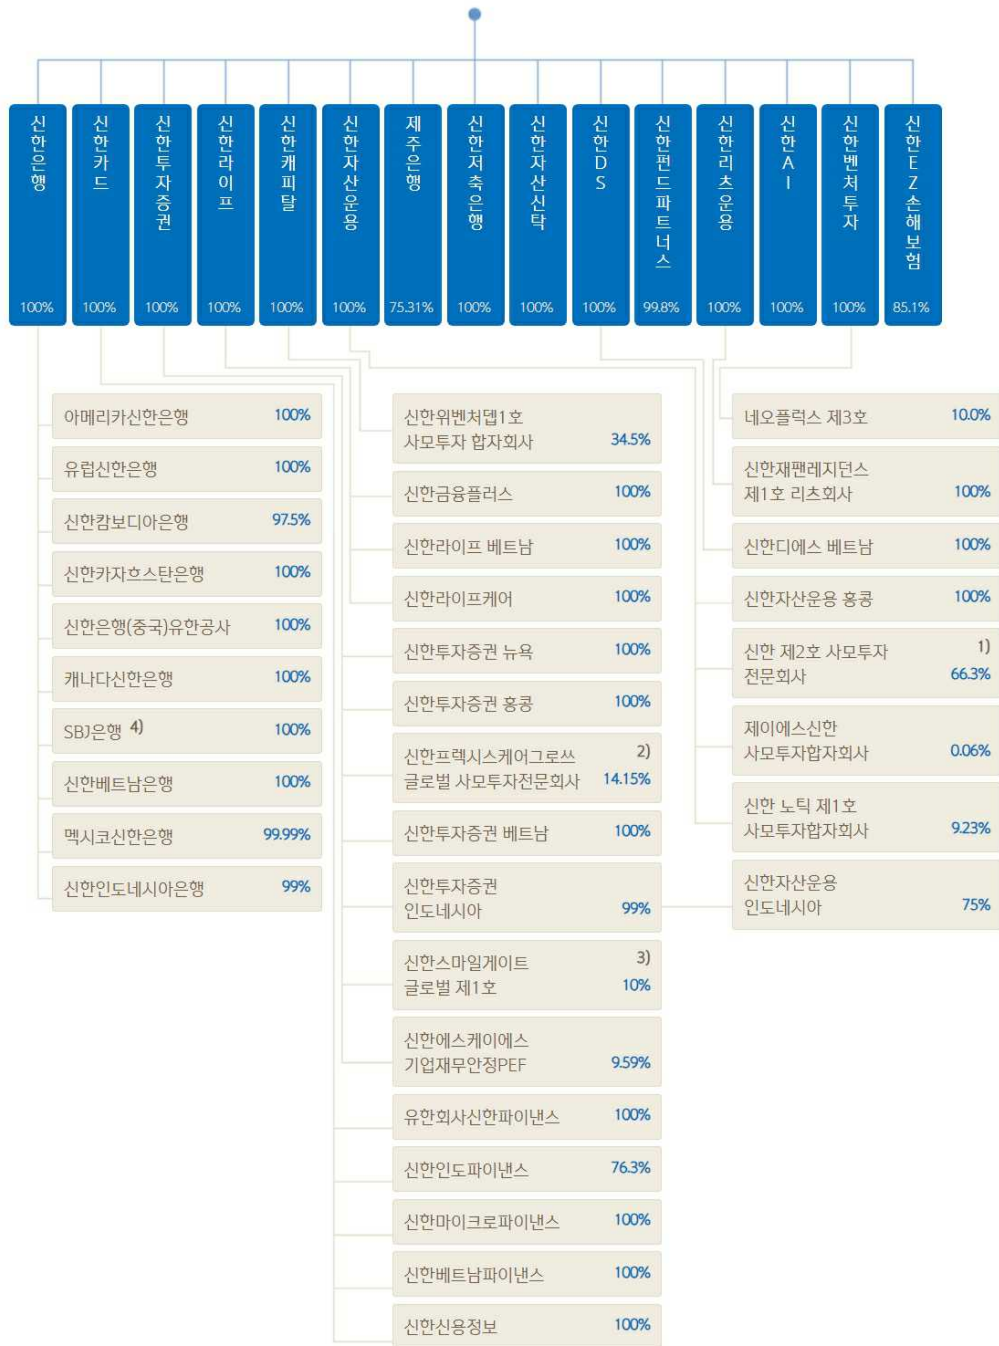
신한은행 100%
신한카드 100%
신한투자증권 100%
신한라이프 100%
신한캐피탈 100%
신한자산운용 100%
제주은행 75.31%
신한저축은행 100%
신한자산신탁 100%
신한DS 100%
신한펀드파트너스 99.8%
신한리츠운용 100%
신한AI 100%
신한벤처투자 100%
신한EZ손해보험 85.1%

| | |
|---|---|
| 아메리카신한은행 | 100% |
| 유럽신한은행 | 100% |
| 신한캄보디아은행 | 97.5% |
| 신한카자흐스탄은행 | 100% |
| 신한은행(중국)유한공사 | 100% |
| 캐나다신한은행 | 100% |
| SBJ은행 4) | 100% |
| 신한베트남은행 | 100% |
| 멕시코신한은행 | 99.99% |
| 신한인도네시아은행 | 99% |

| | |
|---|---|
| 신한위벤처뎁1호 사모투자 합자회사 | 34.5% |
| 신한금융플러스 | 100% |
| 신한라이프 베트남 | 100% |
| 신한라이프케어 | 100% |
| 신한투자증권 뉴욕 | 100% |
| 신한투자증권 홍콩 | 100% |
| 신한프렉시스케어그로쓰 글로벌 사모투자전문회사 2) | 14.15% |
| 신한투자증권 베트남 | 100% |
| 신한투자증권 인도네시아 | 99% |
| 신한스마일게이트 글로벌 제1호 3) | 10% |
| 신한에스케이에스 기업재무안정PEF | 9.59% |
| 유한회사신한파이낸스 | 100% |
| 신한인도파이낸스 | 76.3% |
| 신한마이크로파이낸스 | 100% |
| 신한베트남파이낸스 | 100% |
| 신한신용정보 | 100% |

| | |
|---|---|
| 네오플럭스 제3호 | 10.0% |
| 신한재팬레지던스 제1호 리츠회사 | 100% |
| 신한디에스 베트남 | 100% |
| 신한자산운용 홍콩 | 100% |
| 신한 제2호 사모투자 전문회사 1) | 66.3% |
| 제이에스신한 사모투자합자회사 | 0.06% |
| 신한 노틱 제1호 사모투자합자회사 | 9.23% |
| 신한자산운용 인도네시아 | 75% |